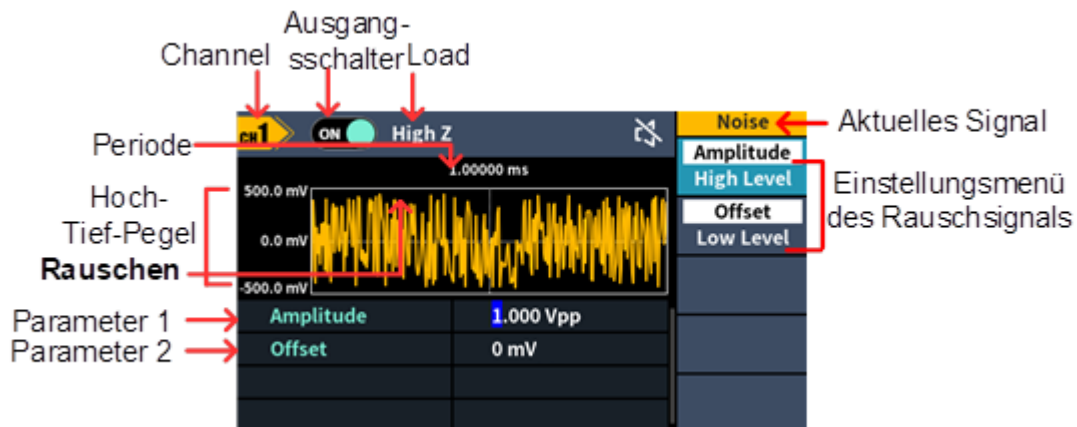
Ausgang-sschalter
Channel
Load
CH1
ON
High Z
Noise
Aktuelles Signal
Periode
1.00000 ms
Amplitude
High Level
Einstellungsmenü des Rauschsignals
Offset
Low Level
Hoch-Tief-Pegel
500.0 mV
0.0 mV
-500.0 mV
Rauschen
Parameter 1
Parameter 2
Amplitude
1.000 Vpp
Offset
0 mV